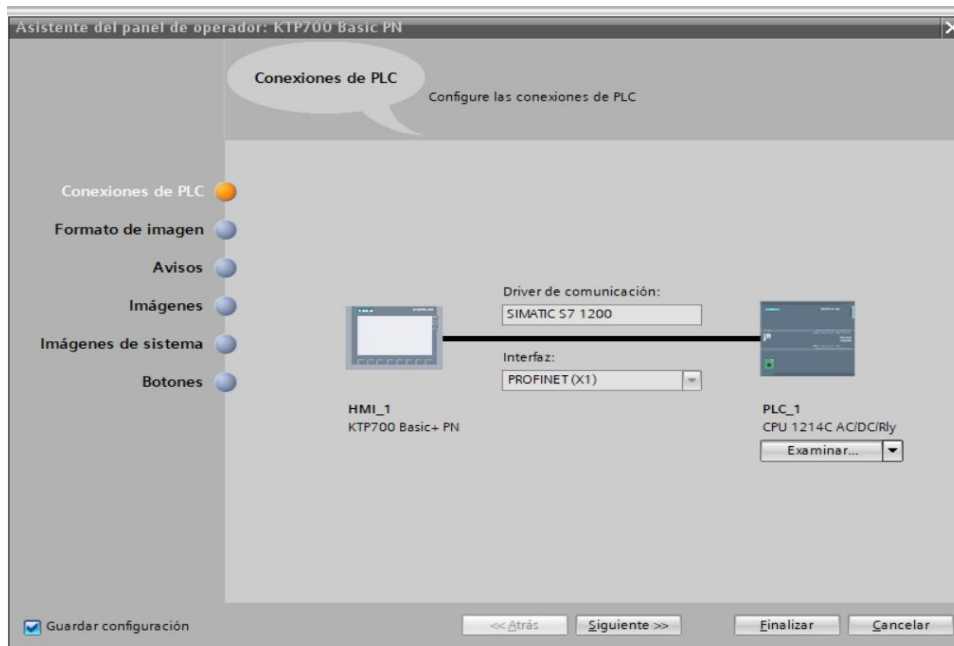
Asistente del panel de operador: KTP700 Basic PN

Conexiones de PLC

Configure las conexiones de PLC

Conexiones de PLC
Formato de imagen
Avisos
Imágenes
Imágenes de sistema
Botones

Driver de comunicación:
SIMATIC S7 1200
Interfaz:
PROFINET (X1)

HMI_1
KTP700 Basic+ PN

PLC_1
CPU 1214C AC/DC/Rly
Examinar...

Guardar configuración

<< Atrás
Siguiente >>
Finalizar
Cancelar